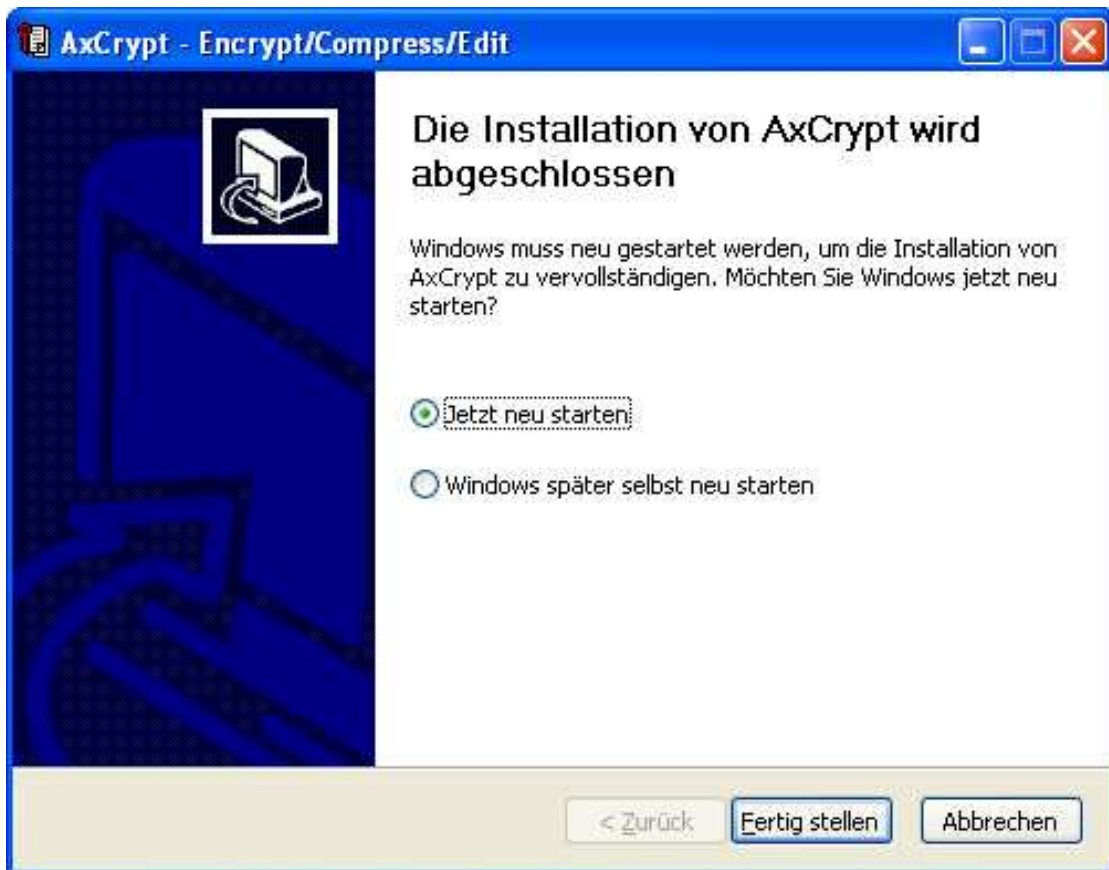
AxCrypt - Encrypt/Compress/Edit

Die Installation von AxCrypt wird abgeschlossen

Windows muss neu gestartet werden, um die Installation von AxCrypt zu vervollständigen. Möchten Sie Windows jetzt neu starten?

Jetzt neu starten

Windows später selbst neu starten

< Zurück

Fertig stellen

Abbrechen